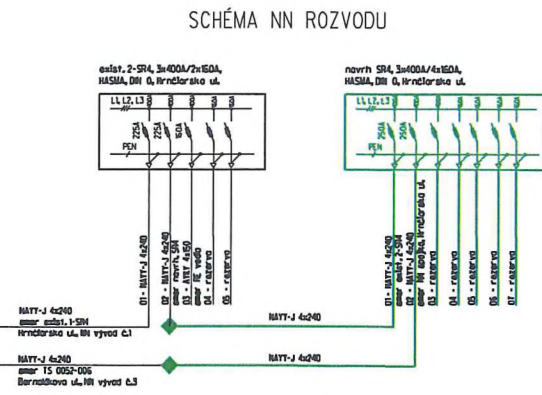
SCHÉMA NN ROZVODU

exist. 2-SR4, 3x400A/2x160A, HASMA, DIN 0, Hrnčiarska ul.

L1,L2,L3

PEN

225A
225A
160A

01 - NAYY-J 4x240
02 - smer navrh. SR4
03 - AYKY 4x150
04 - smer RE vodo
04 - rezerva
05 - rezerva

navrh SR4, 3x400A/4x160A, HASMA, DIN 0, Hrnčiarska ul.

L1,L2,L3

PEN

250A
250A

01 - NAYY-J 4x240
smer exist. 2-SR4
02 - NAYY-J 4x240
smer NN rozvod, Hrnčiarska ul.
03 - rezerva
04 - rezerva
05 - rezerva
06 - rezerva
07 - rezerva

NAYY-J 4x240
smer exist. 1-SR4
Hrnčiarska ul., NN vývod č.1

NAYY-J 4x240

NAYY-J 4x240
smer TS 0052-006
Bernolákova ul., NN vývod č.3

NAYY-J 4x240